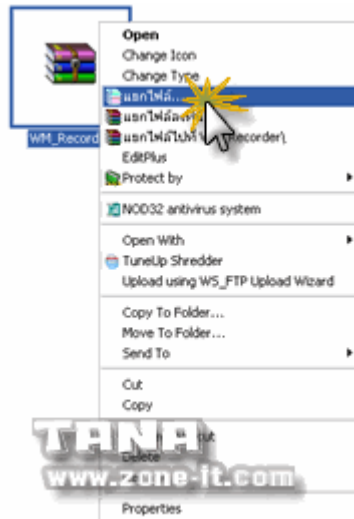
WM_Record

Open
Change Icon
Change Type
แยกไฟล์...
แยกไฟล์ลง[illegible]
แยกไฟล์ไปที่ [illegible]ecorder\
EditPlus
Protect by
NOD32 antivirus system
Open With
TuneUp Shredder
Upload using WS_FTP Upload Wizard
Copy To Folder...
Move To Folder...
Send To
Cut
Copy
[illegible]ut
Delete
Properties

TANA
www.zone-it.com